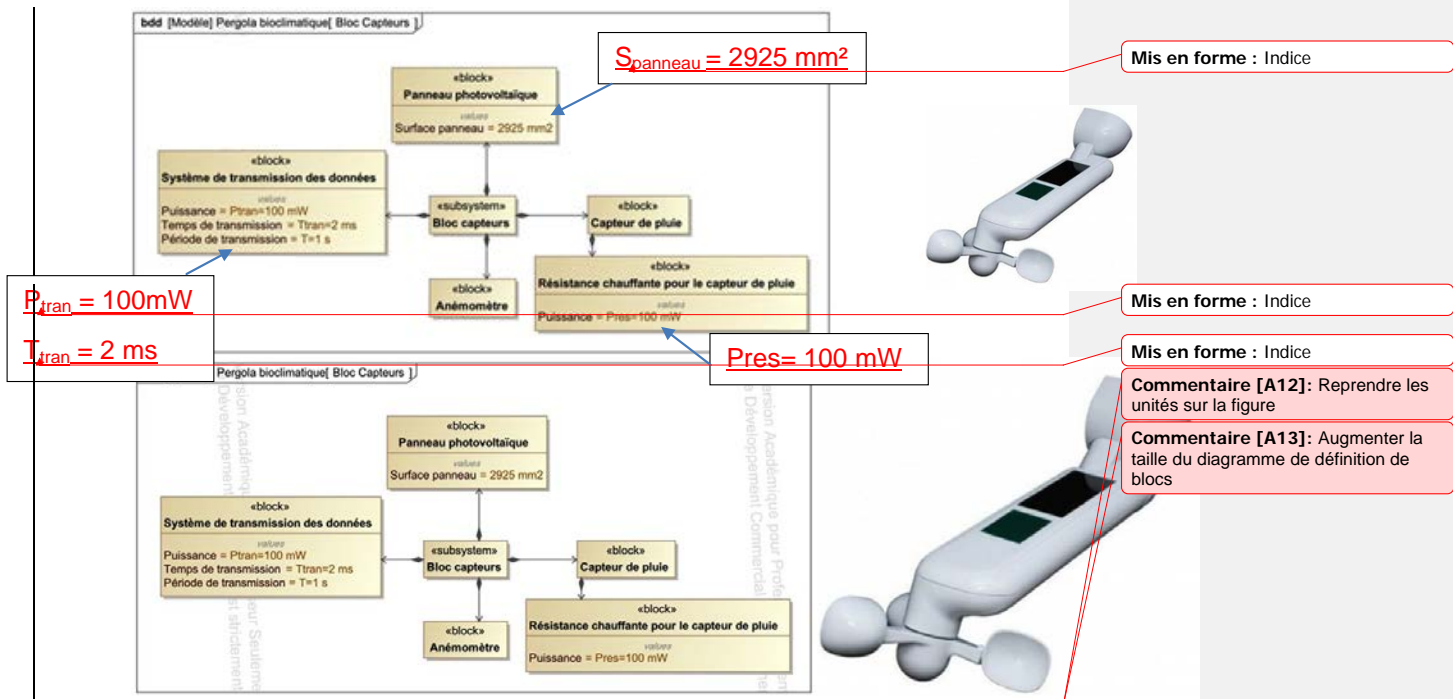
bdd [Modèle] Pergola bioclimatique[ Bloc Capteurs ]

$S_{panneau}$ = 2925 mm²

«block»
Panneau photovoltaïque
values
Surface panneau = 2925 mm2

«block»
Système de transmission des données
values
Puissance = Ptran=100 mW
Temps de transmission = Ttran=2 ms
Période de transmission = T=1 s

«subsystem»
Bloc capteurs

«block»
Capteur de pluie

«block»
Anémomètre

«block»
Résistance chauffante pour le capteur de pluie
values
Puissance = Pres=100 mW

$P_{tran}$ = 100mW

$T_{tran}$ = 2 ms

Pres= 100 mW

Mis en forme : Indice

Mis en forme : Indice

Mis en forme : Indice

Commentaire [A12]: Reprendre les unités sur la figure

Commentaire [A13]: Augmenter la taille du diagramme de définition de blocs

Pergola bioclimatique[ Bloc Capteurs ]

«block»
Panneau photovoltaïque
values
Surface panneau = 2925 mm2

«block»
Système de transmission des données
values
Puissance = Ptran=100 mW
Temps de transmission = Ttran=2 ms
Période de transmission = T=1 s

«subsystem»
Bloc capteurs

«block»
Capteur de pluie

«block»
Résistance chauffante pour le capteur de pluie
Puissance = Pres=100 mW

«block»
Anémomètre

Version Académique pour Professeur Seulement
Développement Commercial strictement